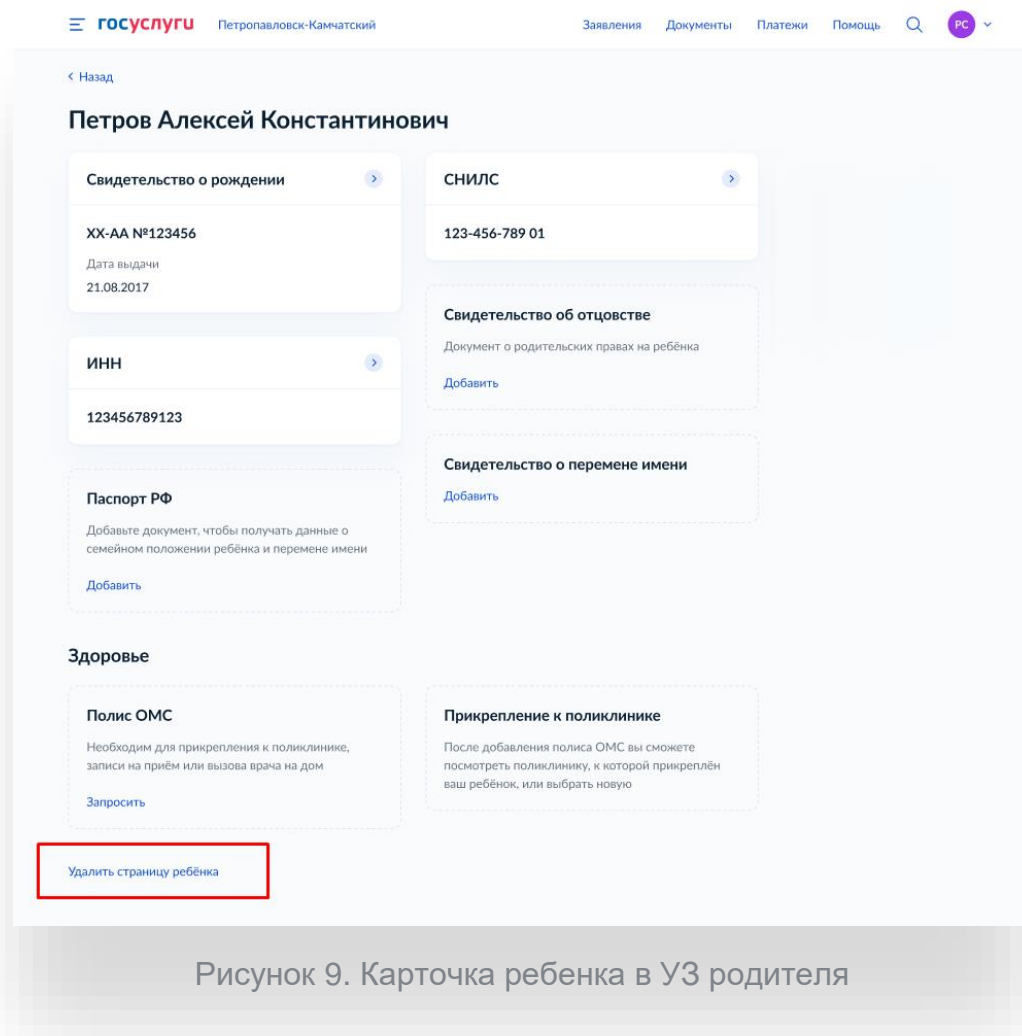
госуслуги Петропавловск-Камчатский

Заявления Документы Платежи Помощь PC

‹ Назад

Петров Алексей Константинович

Свидетельство о рождении

XX-AA №123456

Дата выдачи
21.08.2017

ИНН

123456789123

Паспорт РФ

Добавьте документ, чтобы получать данные о семейном положении ребёнка и перемене имени

Добавить

СНИЛС

123-456-789 01

Свидетельство об отцовстве

Документ о родительских правах на ребёнка

Добавить

Свидетельство о перемене имени

Добавить

Здоровье

Полис ОМС

Необходим для прикрепления к поликлинике, записи на приём или вызова врача на дом

Запросить

Прикрепление к поликлинике

После добавления полиса ОМС вы сможете посмотреть поликлинику, к которой прикреплён ваш ребёнок, или выбрать новую

Удалить страницу ребёнка

Рисунок 9. Карточка ребенка в УЗ родителя